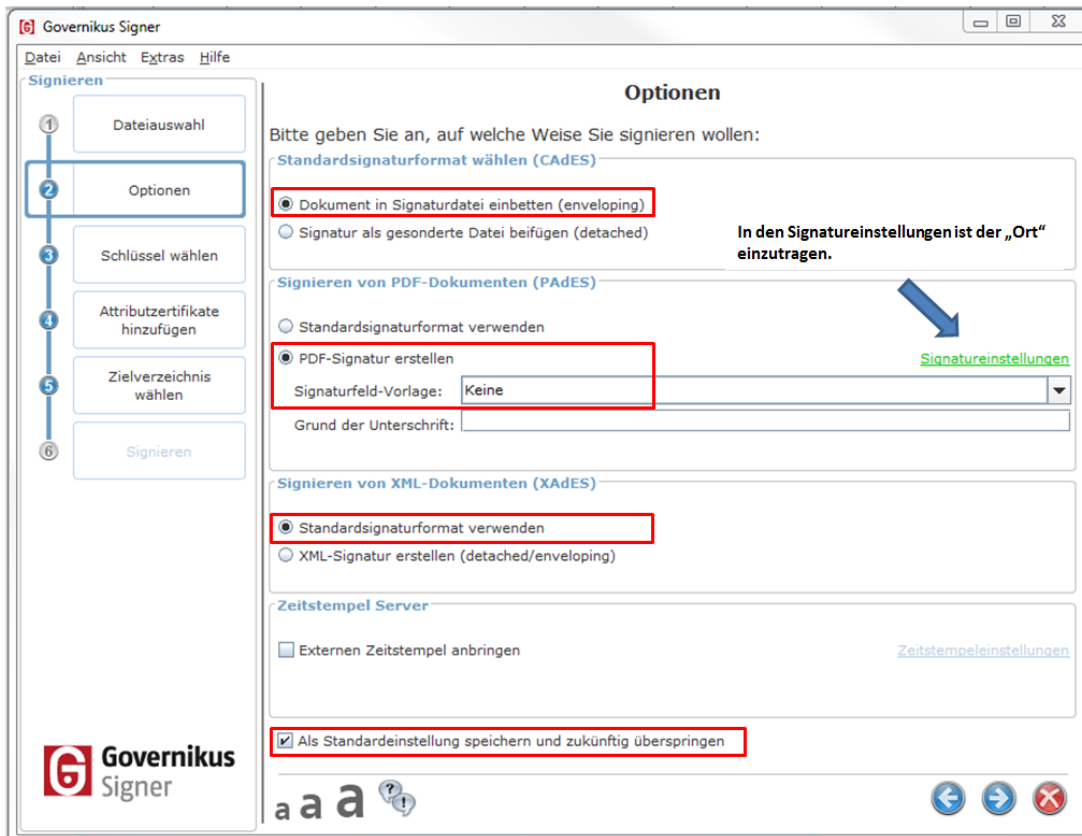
Governikus Signer

Datei Ansicht Extras Hilfe

Signieren

1 Dateiauswahl

2 Optionen

3 Schlüssel wählen

4 Attributzertifikate hinzufügen

5 Zielverzeichnis wählen

6 Signieren

Optionen

Bitte geben Sie an, auf welche Weise Sie signieren wollen:

Standardsignaturformat wählen (CAdES)

Dokument in Signaturdatei einbetten (enveloping)

Signatur als gesonderte Datei beifügen (detached)

In den Signatureinstellungen ist der „Ort“ einzutragen.

Signieren von PDF-Dokumenten (PAdES)

Standardsignaturformat verwenden

PDF-Signatur erstellen

Signatureinstellungen

Signaturfeld-Vorlage: Keine

Grund der Unterschrift:

Signieren von XML-Dokumenten (XAdES)

Standardsignaturformat verwenden

XML-Signatur erstellen (detached/enveloping)

Zeitstempel Server

Externen Zeitstempel anbringen

Zeitstempeleinstellungen

Als Standardeinstellung speichern und zukünftig überspringen

Governikus Signer

a a a